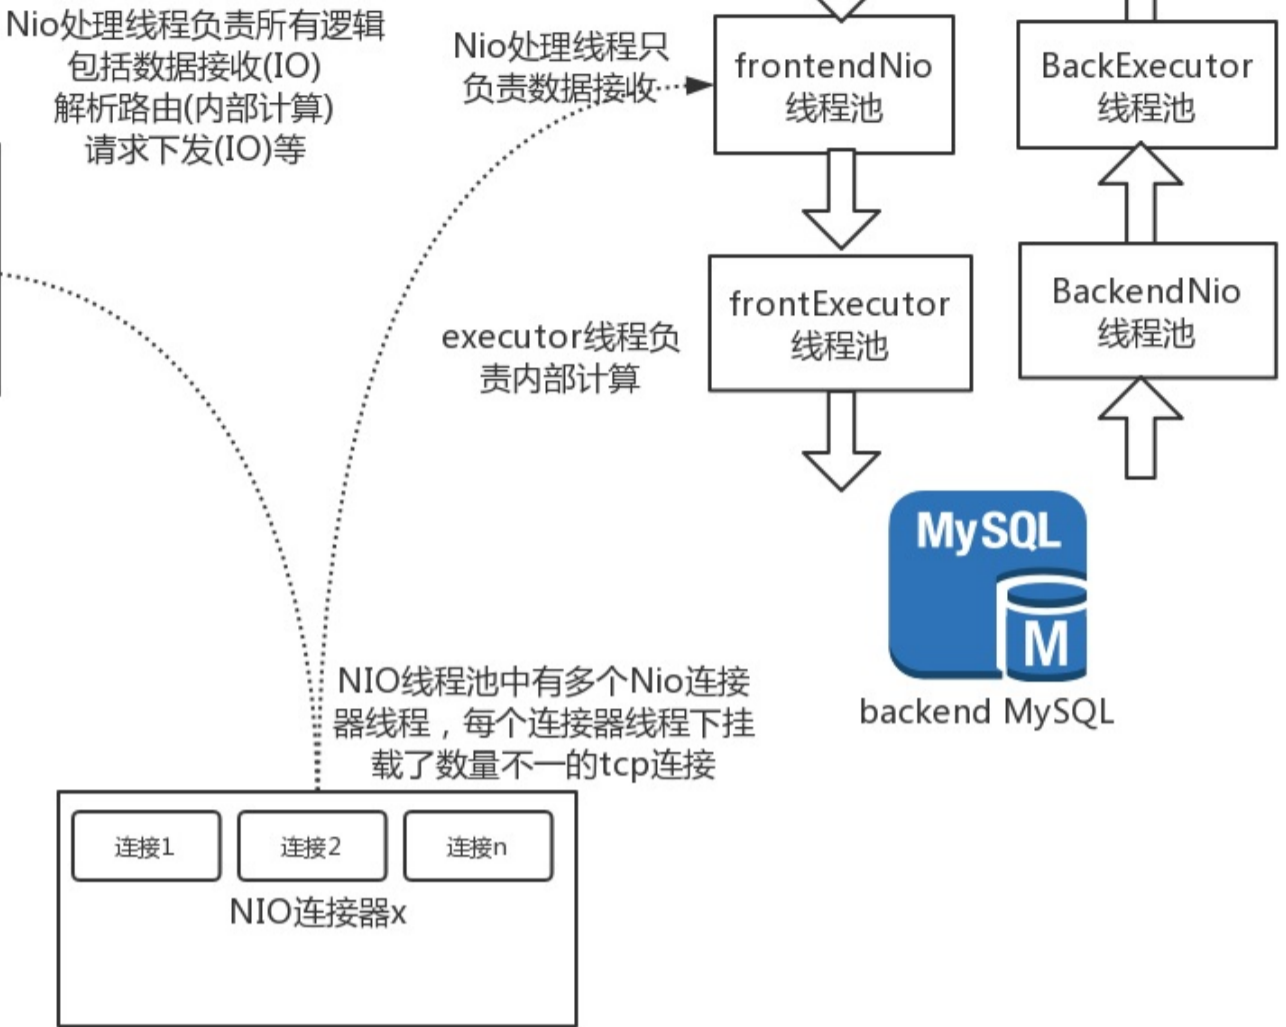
Nio处理线程负责所有逻辑
包括数据接收(IO)
解析路由(内部计算)
请求下发(IO)等

Nio处理线程只
负责数据接收

frontendNio
线程池

BackExecutor
线程池

frontExecutor
线程池

BackendNio
线程池

executor线程负
责内部计算

MySQL
M
backend MySQL

NIO线程池中有多个Nio连接器线程，每个连接器线程下挂载了数量不一的tcp连接

连接1
连接2
连接n
NIO连接器x